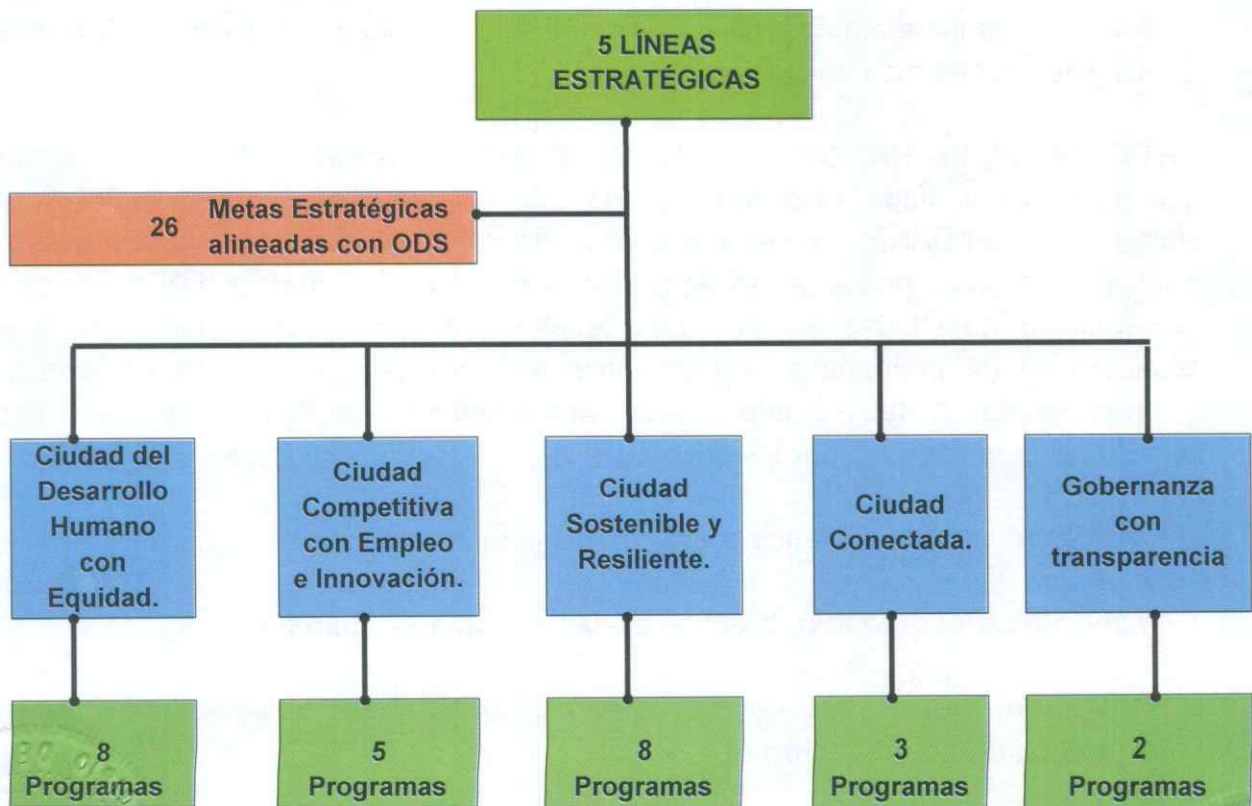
5 LÍNEAS ESTRATÉGICAS

26 Metas Estratégicas alineadas con ODS

Ciudad del Desarrollo Humano con Equidad.

Ciudad Competitiva con Empleo e Innovación.

Ciudad Sostenible y Resiliente.

Ciudad Conectada.

Gobernanza con transparencia

8 Programas

5 Programas

8 Programas

3 Programas

2 Programas